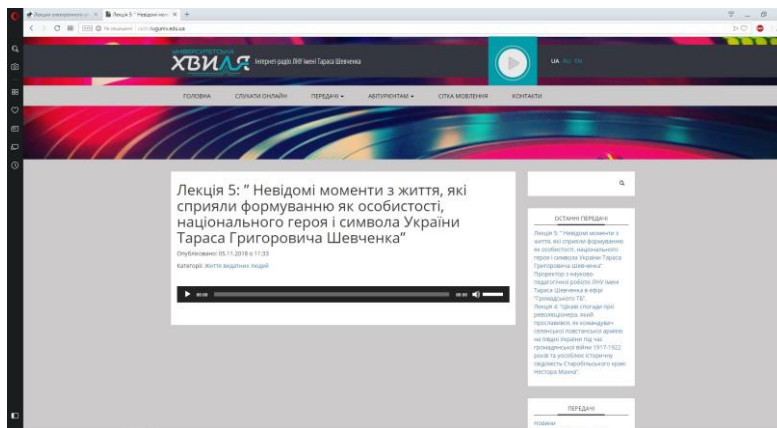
Лекції університетського р ×
Лекція 5: " Невідомі моме ×
+

Не захищений | radio.luguniv.edu.ua

УНІВЕРСИТЕТСЬКА ХВИЛЯ Інтернет-радіо ЛНУ імені Тараса Шевченка

UA RU EN

ГОЛОВНА
СЛУХАТИ ОНЛАЙН
ПЕРЕДАЧІ
АБІТУРІЄНТАМ
СІТКА МОВЛЕННЯ
КОНТАКТИ

Лекція 5: " Невідомі моменти з життя, які сприяли формуванню як особистості, національного героя і символа України Тараса Григоровича Шевченка"

Опубліковано: 05.11.2018 о 11:33

Категорія: Життя видатних людей

00:00
00:00

ОСТАННІ ПЕРЕДАЧІ

Лекція 5: " Невідомі моменти з життя, які сприяли формуванню як особистості, національного героя і символа України Тараса Григоровича Шевченка"

Проректор з науково-педагогічної роботи ЛНУ імені Тараса Шевченка в ефірі "Громадського ТБ".

Лекція 4: "Цікаві спогади про революціонера, який прославився, як командувач селянської повстанської армії на півдні України під час громадянської війни 1917-1922 років та усоблює історичну свідомість Старобільського краю Нестора Махна".

ПЕРЕДАЧІ

Новини